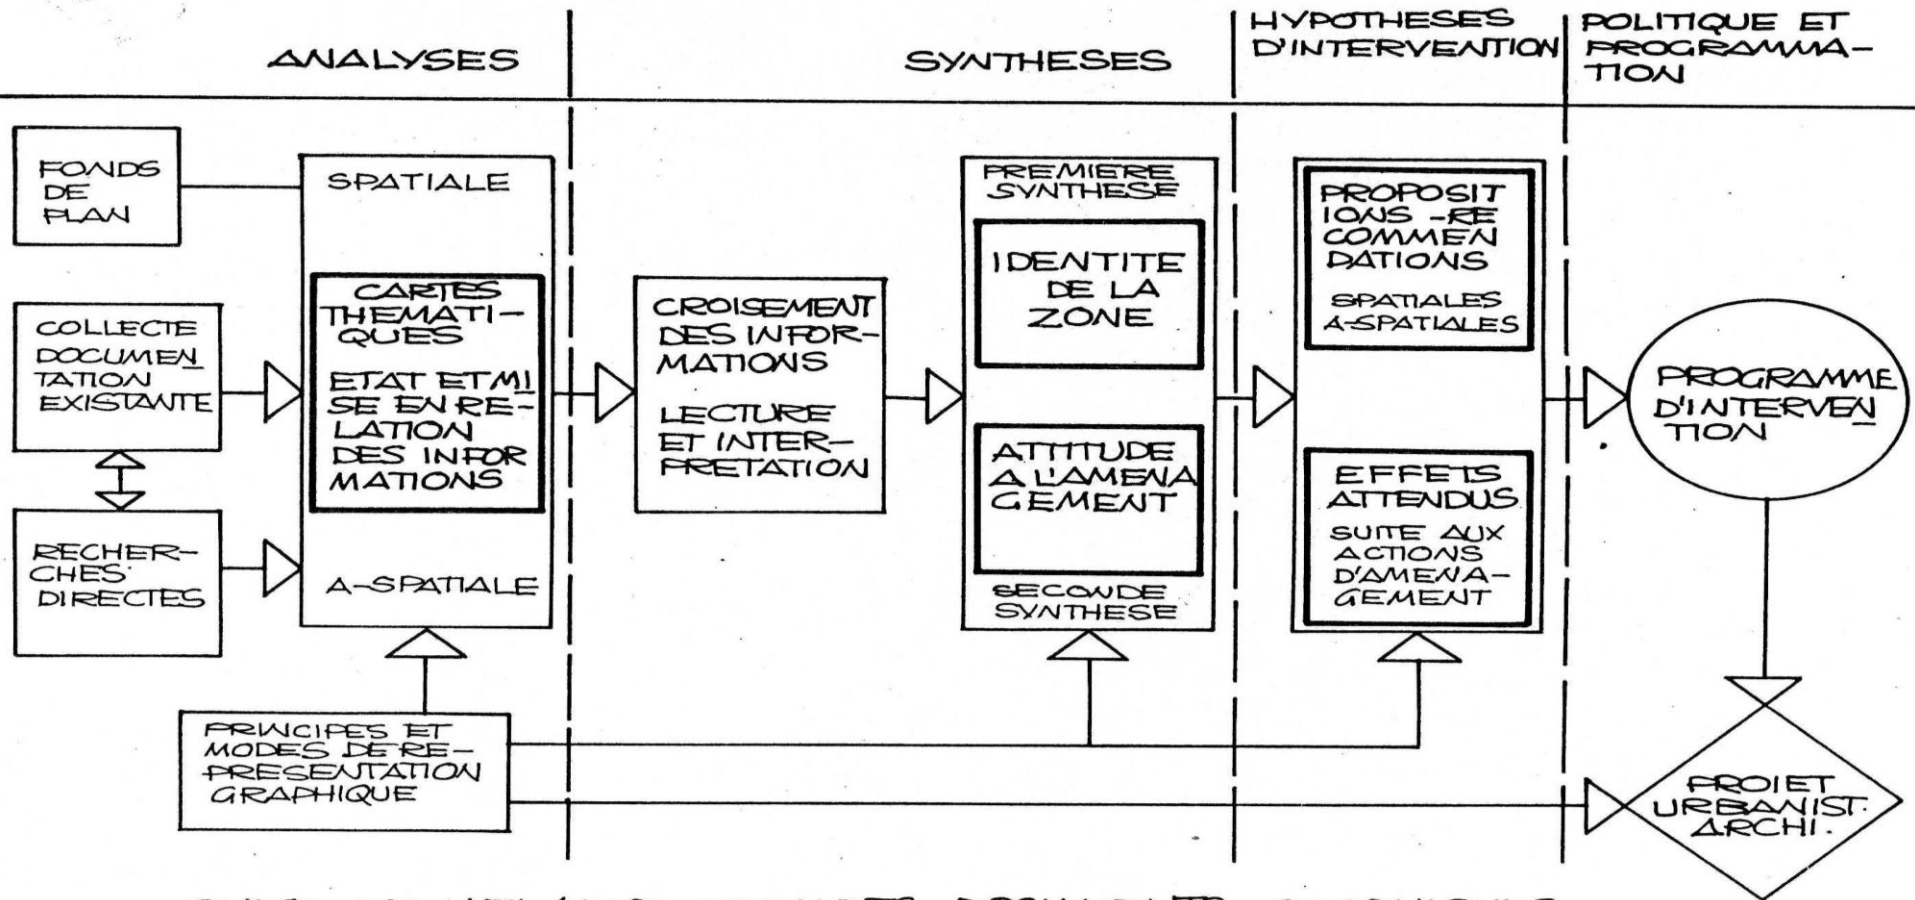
ANALYSES

SYNTHESES

HYPOTHESES D'INTERVENTION

POLITIQUE ET PROGRAMMATION

FONDS DE PLAN

COLLECTE DOCUMENTATION EXISTANTE

RECHERCHES DIRECTES

SPATIALE

CARTES THEMATIQUES

ETAT ET MISE EN RELATION DES INFORMATIONS

A-SPATIALE

CROISEMENT DES INFORMATIONS

LECTURE ET INTERPRETATION

PREMIERE SYNTHESE

IDENTITE DE LA ZONE

ATTITUDE A L'AMENAGEMENT

SECONDE SYNTHESE

PROPOSITIONS -RECOMMENDATIONS

SPATIALES A-SPATIALES

EFFETS ATTENDUS

SUITE AUX ACTIONS D'AMENAGEMENT

PROGRAMME D'INTERVENTION

PRINCIPES ET MODES DE REPRESENTATION GRAPHIQUE

PROJET URBANIST. ARCHI.

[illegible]